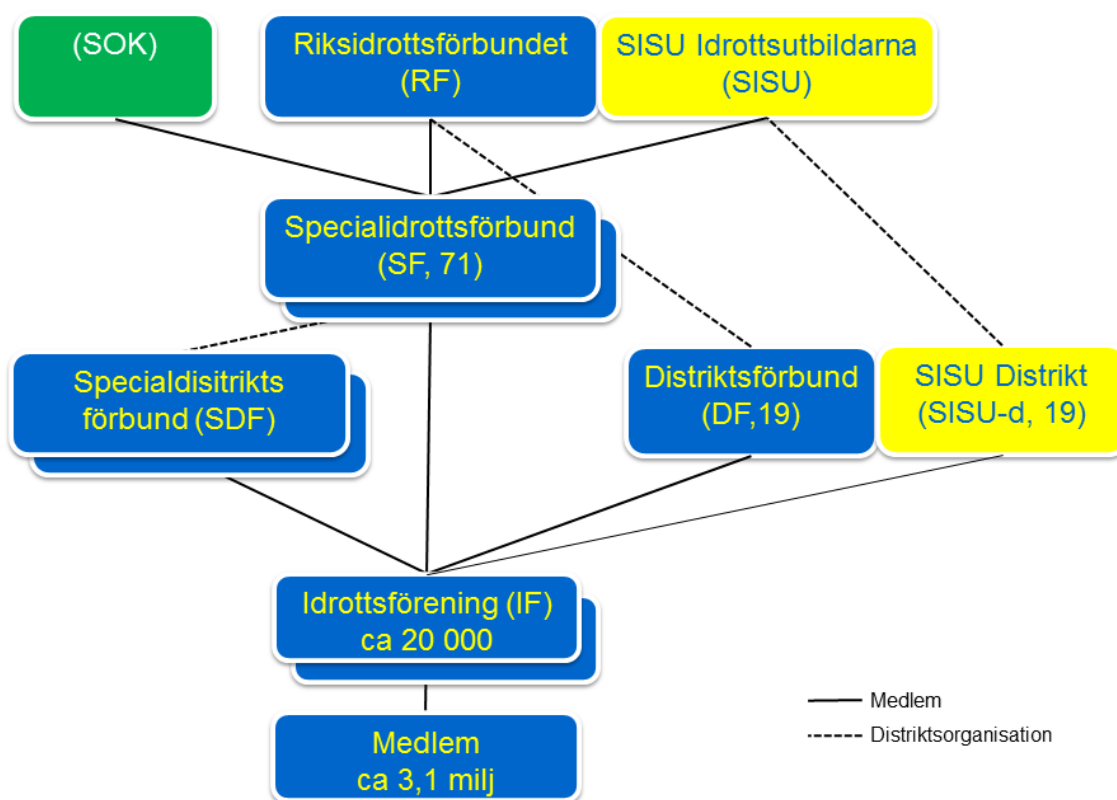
(SOK)

Riksidrottsförbundet (RF)

SISU Idrottsutbildarna (SISU)

Specialidrottsförbund (SF, 71)

Specialdisitrikts förbund (SDF)

Distriktsförbund (DF,19)

SISU Distrikt (SISU-d, 19)

Idrottsförening (IF) ca 20 000

Medlem ca 3,1 milj

Medlem

Distriktsorganisation